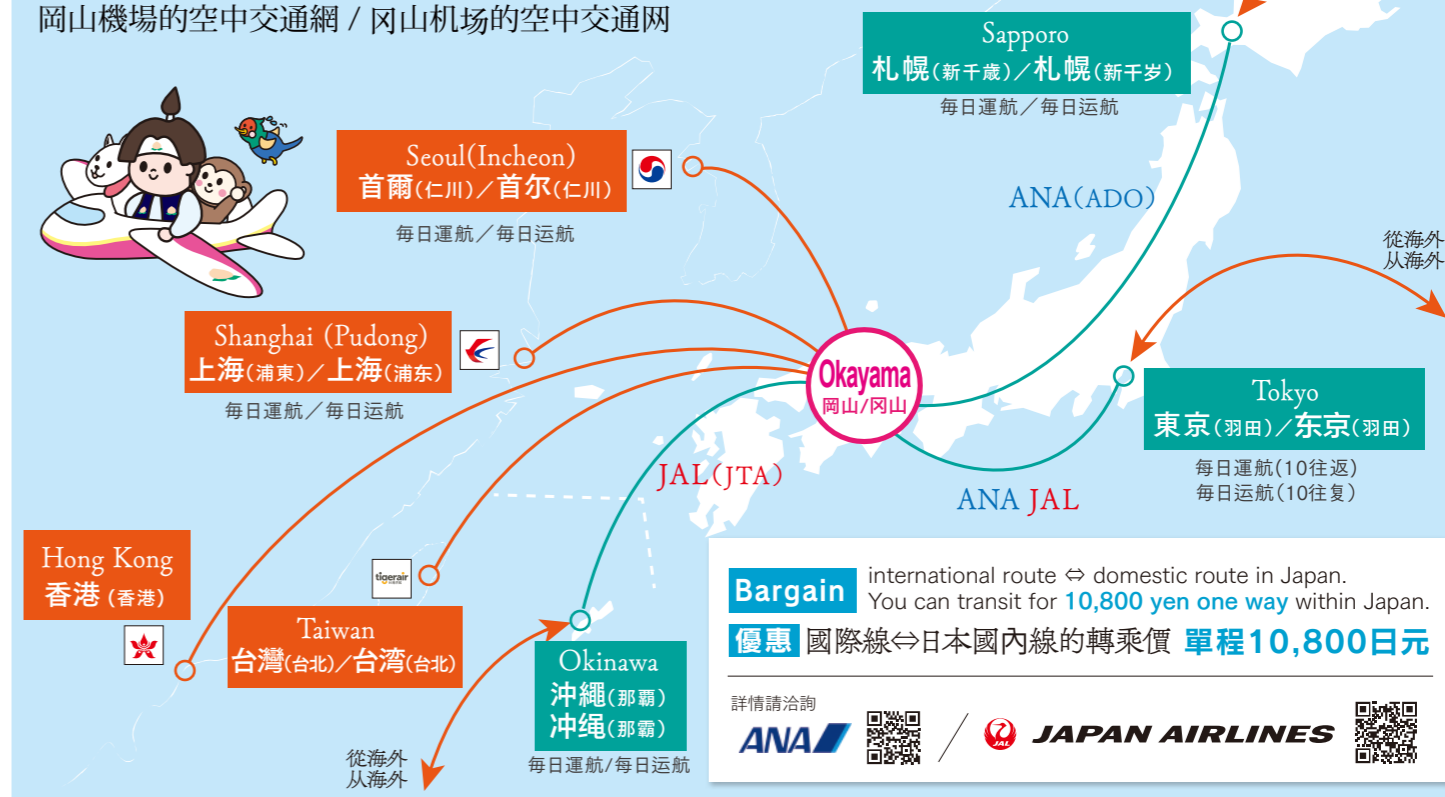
岡山機場的空中交通網 / 冈山机场的空中交通网

Sapporo
札幌(新千歳)/札幌(新千岁)
毎日運航/毎日运航

Seoul(Incheon)
首爾(仁川)/首尔(仁川)
毎日運航/毎日运航

ANA(ADO)

從海外
从海外

Shanghai (Pudong)
上海(浦東)/上海(浦东)
毎日運航/毎日运航

Okayama
岡山/冈山

Tokyo
東京(羽田)/东京(羽田)
毎日運航(10往返)
毎日运航(10往复)

JAL(JTA)

ANA JAL

Hong Kong
香港(香港)

tigerair

Taiwan
台灣(台北)/台湾(台北)

Okinawa
沖縄(那覇)
冲绳(那霸)
毎日運航/毎日运航

從海外
从海外

Bargain international route ⇔ domestic route in Japan.
You can transit for 10,800 yen one way within Japan.

優惠 國際線⇔日本國內線的轉乘價 單程10,800日元

詳情請洽詢
ANA / JAPAN AIRLINES